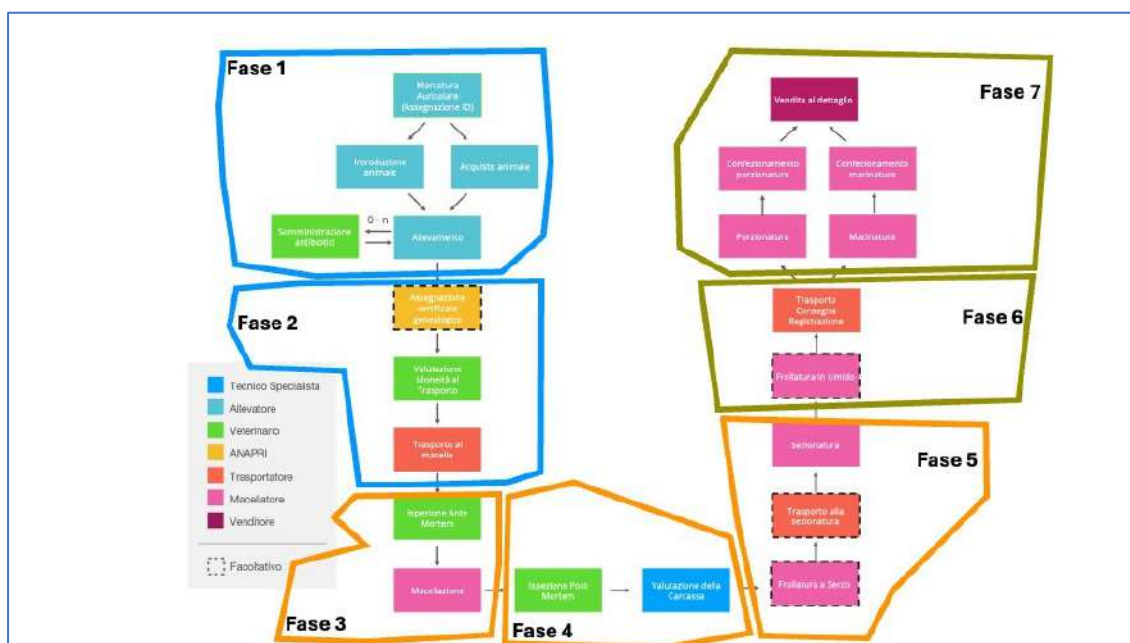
Fase 1

Marcatura Auricolare (Assegnazione ID)

Introduzione animale

Acquisto animale

0 - n

Somministrazione antibiotici

Allevamento

Fase 2

Assegnazione certificato genealogico

Valutazione Idoneità al Trasporto

Trasporto al macello

Tecnico Specialista

Allevatore

Veterinario

ANAPRI

Trasportatore

Macellatore

Venditore

Facoltativo

Fase 3

Ispezione Ante Mortem

Macellazione

Fase 4

Ispezione Post Mortem

Valutazione della Carcassa

Fase 7

Vendita al dettaglio

Confezionamento porzionatura

Confezionamento macinatura

Porzionatura

Macinatura

Fase 6

Trasporto Consegna Registrazione

Frollatura in Umido

Fase 5

Sezionatura

Trasporto alla sezionatura

Frollatura a Secco